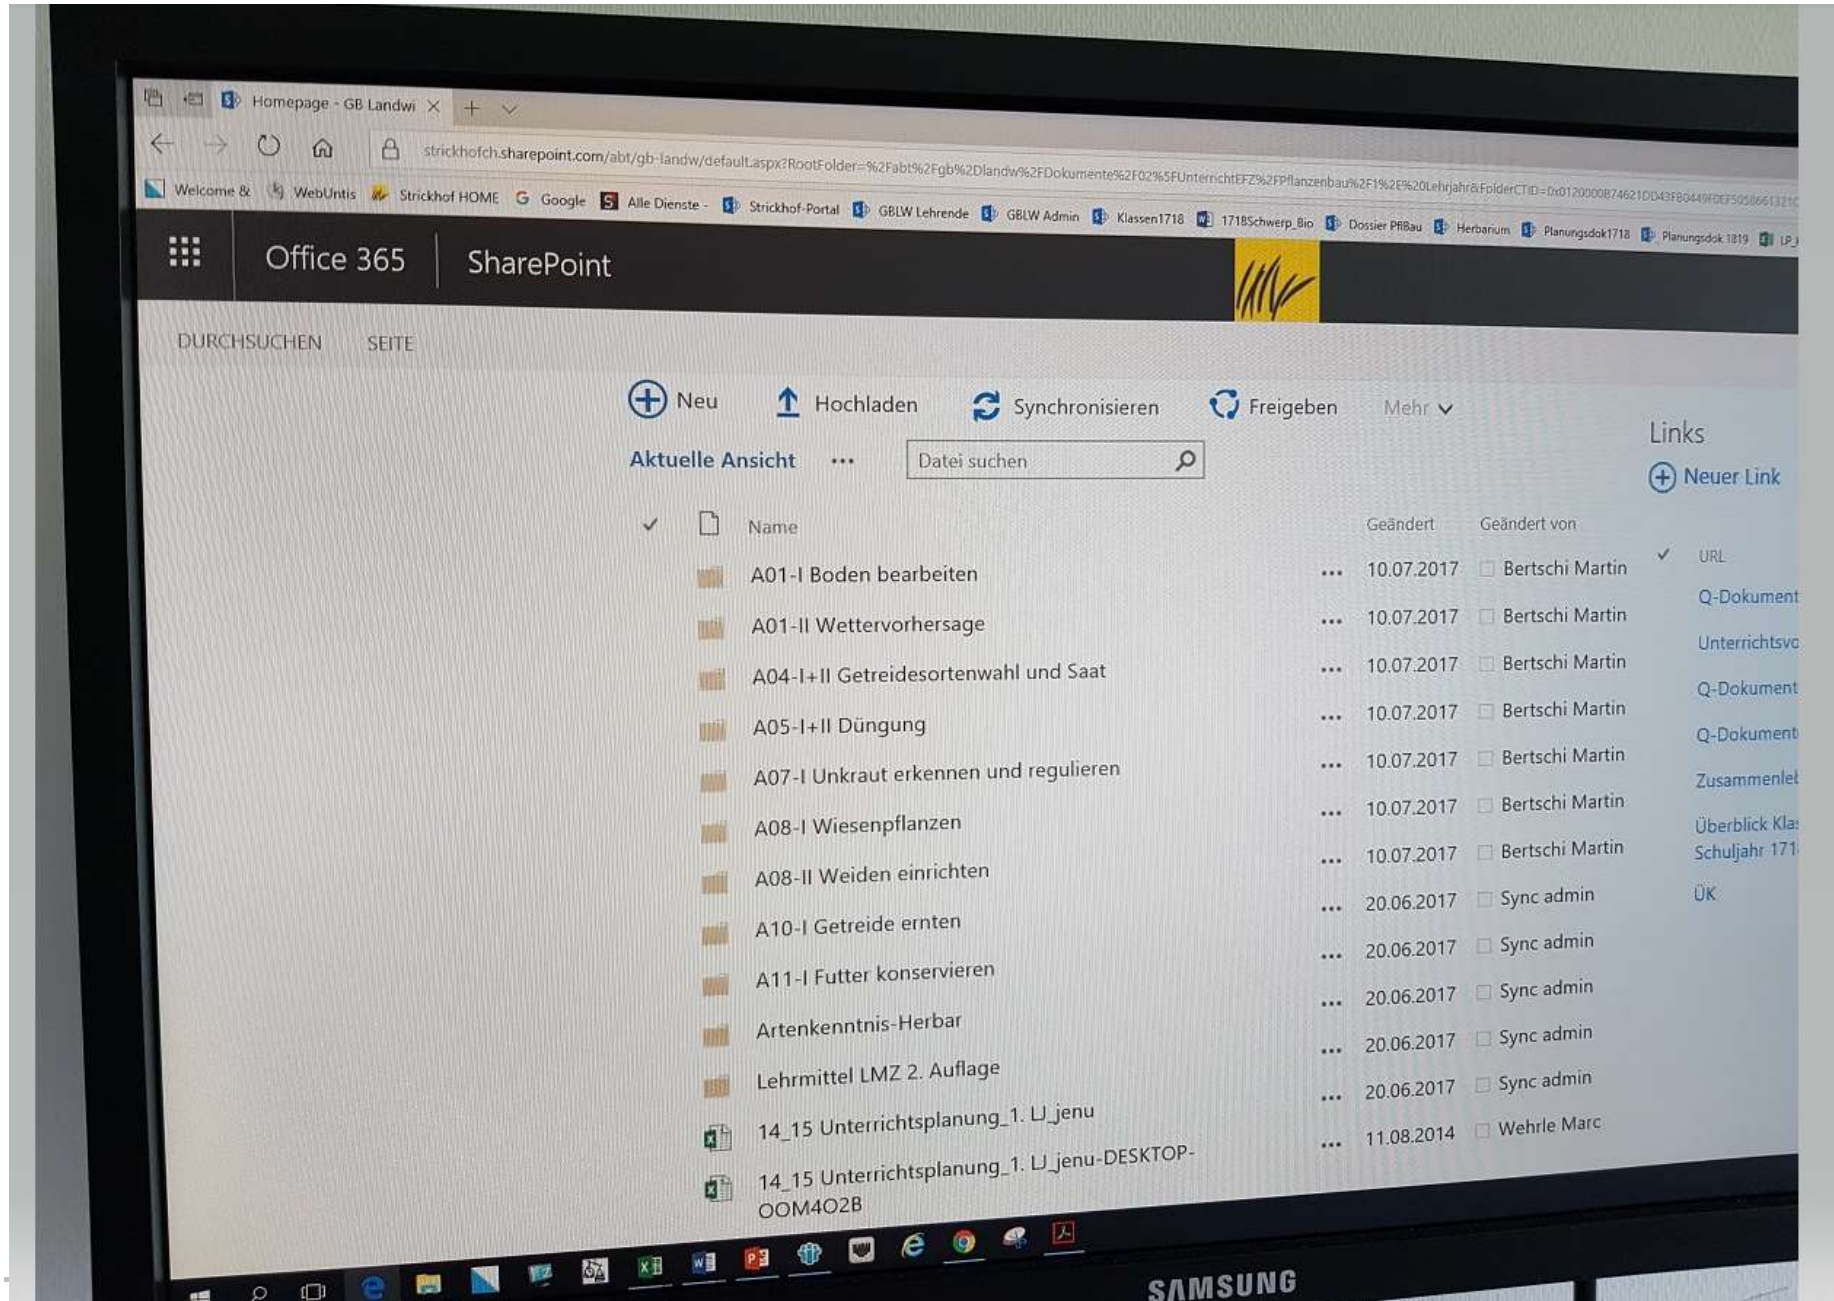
Homepage - GB Landwi

strickhofch.sharepoint.com/abt/gb-landw/default.aspx?RootFolder=%2Fabt%2Fgb%2Dlandw%2FDokumente%2F02%5FUnterrichtEFZ%2FPflanzenbau%2F1%2E%20Lehrjahr&FolderCTID=0x0120000874621DD43F80449F0EF5058661321C

Welcome & | WebUntis | Strickhof HOME | Google | Alle Dienste - | Strickhof-Portal | GBLW Lehrende | GBLW Admin | Klassen1718 | 1718Schwerp_Bio | Dossier PflBau | Herbarium | Planungsdok1718 | Planungsdok 1819 | LP_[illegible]

Office 365 | SharePoint

DURCHSUCHEN | SEITE

Neu | Hochladen | Synchronisieren | Freigeben | Mehr

Aktuelle Ansicht | ... | Datei suchen

| Name | | Geändert | Geändert von |
|---|---|---|---|
| A01-I Boden bearbeiten | ... | 10.07.2017 | Bertschi Martin |
| A01-II Wettervorhersage | ... | 10.07.2017 | Bertschi Martin |
| A04-I+II Getreidesortenwahl und Saat | ... | 10.07.2017 | Bertschi Martin |
| A05-I+II Düngung | ... | 10.07.2017 | Bertschi Martin |
| A07-I Unkraut erkennen und regulieren | ... | 10.07.2017 | Bertschi Martin |
| A08-I Wiesenpflanzen | ... | 10.07.2017 | Bertschi Martin |
| A08-II Weiden einrichten | ... | 10.07.2017 | Bertschi Martin |
| A10-I Getreide ernten | ... | 20.06.2017 | Sync admin |
| A11-I Futter konservieren | ... | 20.06.2017 | Sync admin |
| Artenkenntnis-Herbar | ... | 20.06.2017 | Sync admin |
| Lehrmittel LMZ 2. Auflage | ... | 20.06.2017 | Sync admin |
| 14_15 Unterrichtsplanung_1. LJ_jenu | ... | 20.06.2017 | Sync admin |
| 14_15 Unterrichtsplanung_1. LJ_jenu-DESKTOP-OOM4O2B | ... | 11.08.2014 | Wehrle Marc |

Links
Neuer Link
URL
Q-Dokument
Unterrichtsvo
Q-Dokument
Q-Dokument
Zusammenle
Überblick Kla
Schuljahr 171
ÜK

SAMSUNG